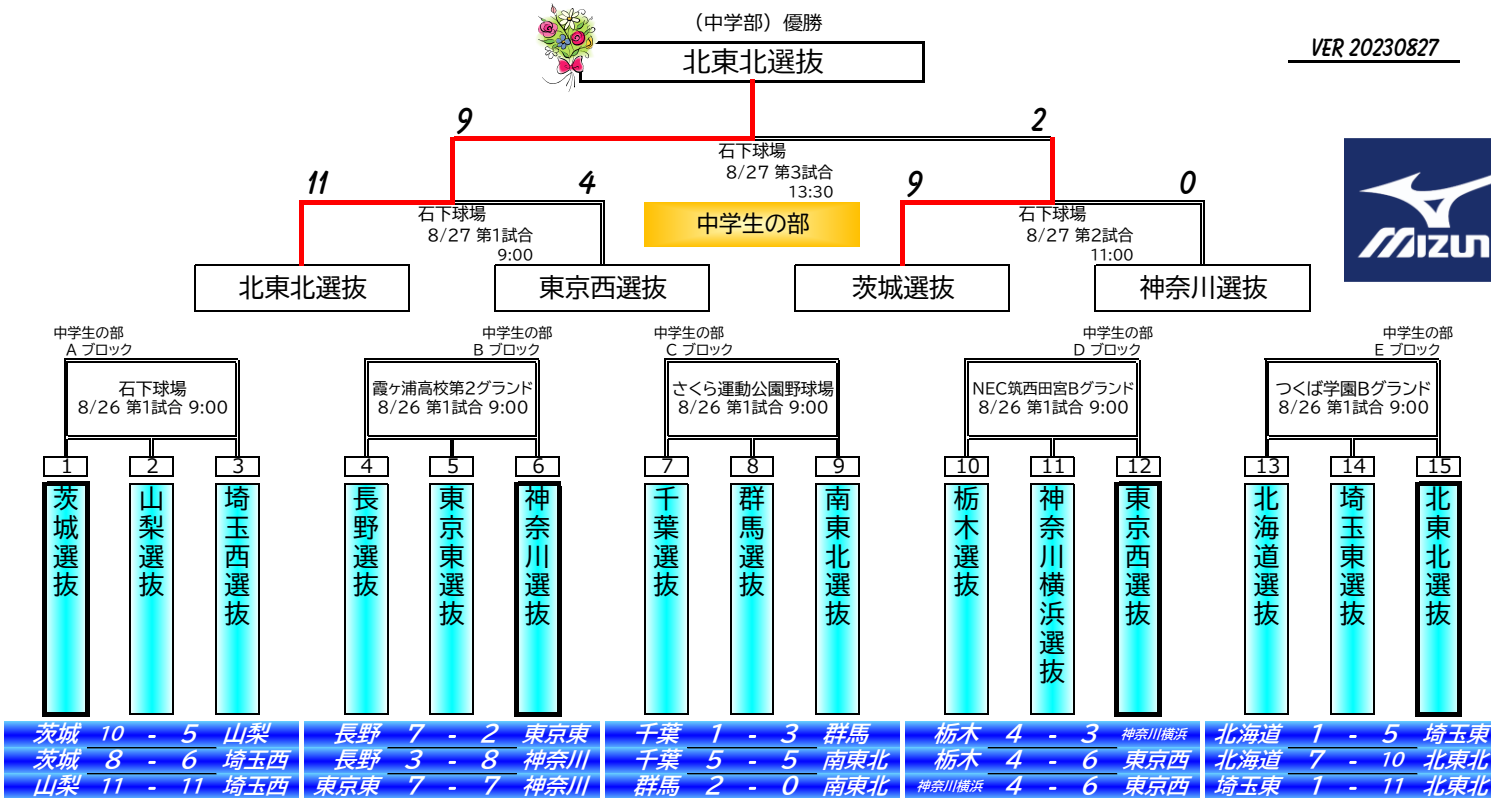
（中学部）優勝

北東北選抜

VER 20230827

9

2

石下球場
8/27 第3試合
13:30

11

4

9

0

中学生の部

石下球場
8/27 第1試合
9:00

石下球場
8/27 第2試合
11:00

MIZUN

北東北選抜

東京西選抜

茨城選抜

神奈川選抜

中学生の部
A ブロック

石下球場
8/26 第1試合 9:00

中学生の部
B ブロック

霞ケ浦高校第2グランド
8/26 第1試合 9:00

中学生の部
C ブロック

さくら運動公園野球場
8/26 第1試合 9:00

中学生の部
D ブロック

NEC筑西田宮Bグランド
8/26 第1試合 9:00

中学生の部
E ブロック

つくば学園Bグランド
8/26 第1試合 9:00

1 茨城選抜
2 山梨選抜
3 埼玉西選抜
4 長野選抜
5 東京東選抜
6 神奈川選抜
7 千葉選抜
8 群馬選抜
9 南東北選抜
10 栃木選抜
11 神奈川横浜選抜
12 東京西選抜
13 北海道選抜
14 埼玉東選抜
15 北東北選抜

| 茨城 | 10 | - | 5 | 山梨 |
|---|---|---|---|---|
| 茨城 | 8 | - | 6 | 埼玉西 |
| 山梨 | 11 | - | 11 | 埼玉西 |

| 長野 | 7 | - | 2 | 東京東 |
|---|---|---|---|---|
| 長野 | 3 | - | 8 | 神奈川 |
| 東京東 | 7 | - | 7 | 神奈川 |

| 千葉 | 1 | - | 3 | 群馬 |
|---|---|---|---|---|
| 千葉 | 5 | - | 5 | 南東北 |
| 群馬 | 2 | - | 0 | 南東北 |

| 栃木 | 4 | - | 3 | 神奈川横浜 |
|---|---|---|---|---|
| 栃木 | 4 | - | 6 | 東京西 |
| 神奈川横浜 | 4 | - | 6 | 東京西 |

| 北海道 | 1 | - | 5 | 埼玉東 |
|---|---|---|---|---|
| 北海道 | 7 | - | 10 | 北東北 |
| 埼玉東 | 1 | - | 11 | 北東北 |